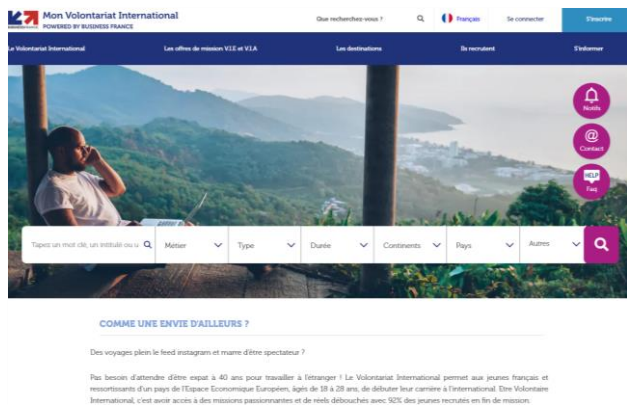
Mon Volontariat International
POWERED BY BUSINESS FRANCE

Que recherchez-vous ?

Français

Se connecter

S'inscrire

Le Volontariat International

Les offres de mission V.I.E et V.I.A

Les destinations

Ils recrutent

S'informer

Notifs

Contact

HELP
Faq

Tapez un mot clé, un intitulé ou u

Métier

Type

Durée

Continents

Pays

Autres

COMME UNE ENVIE D'AILLEURS ?

Des voyages plein le feed instagram et marre d'être spectateur ?

Pas besoin d'attendre d'être expat à 40 ans pour travailler à l'étranger ! Le Volontariat International permet aux jeunes français et ressortissants d'un pays de l'Espace Economique Européen, âgés de 18 à 28 ans, de débuter leur carrière à l'international. Etre Volontaire International, c'est avoir accès à des missions passionnantes et de réels débouchés avec 92% des jeunes recrutés en fin de mission.